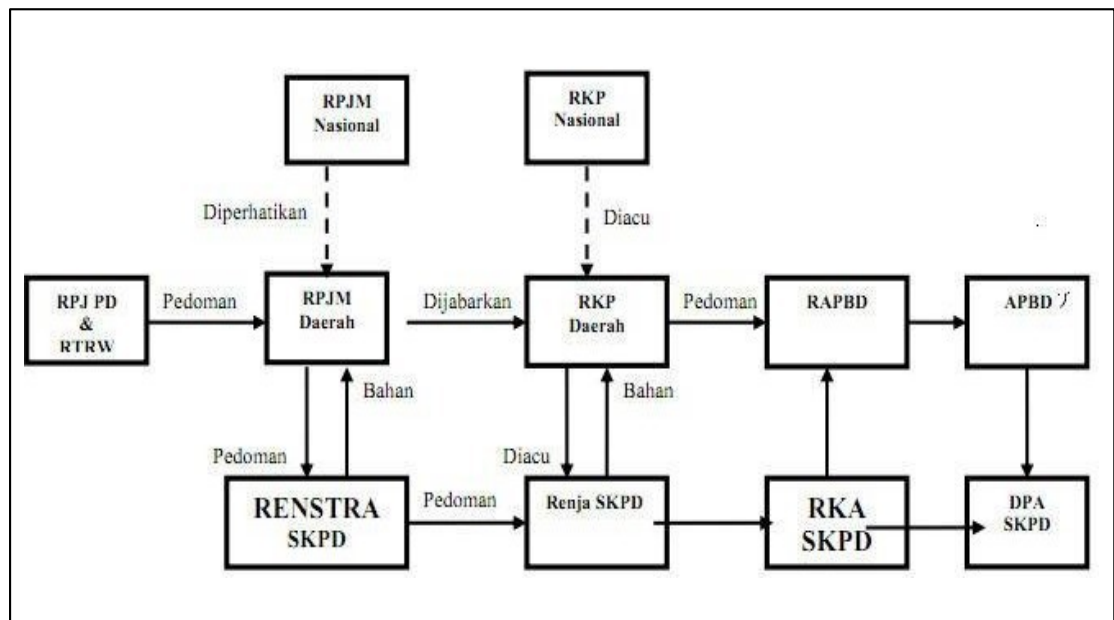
RPJM Nasional

RKP Nasional

Diperhatikan

Diacu

RPJ PD & RTRW

Pedoman

RPJM Daerah

Dijabarkan

RKP Daerah

Pedoman

RAPBD

APBD

Bahan

Bahan

Pedoman

Diacu

RENSTRA SKPD

Pedoman

Renja SKPD

RKA SKPD

DPA SKPD